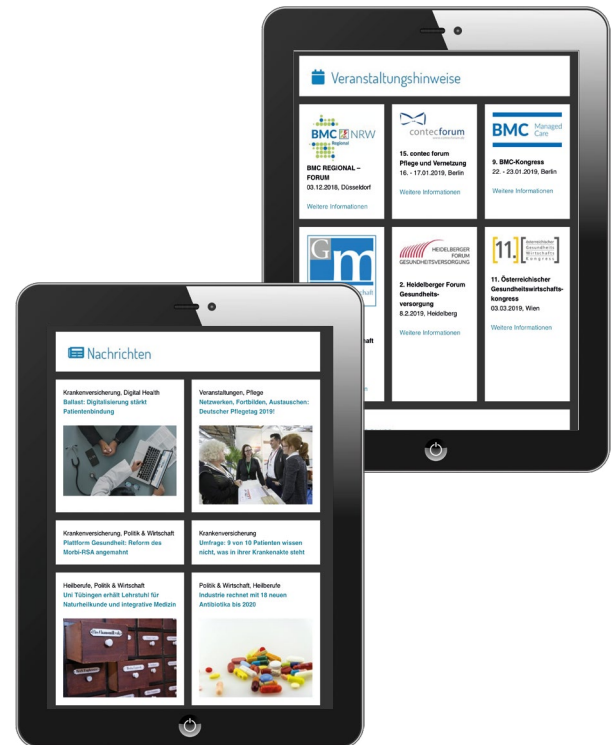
Veranstaltungshinweise

BMC NRW Regional

BMC REGIONAL – FORUM
03.12.2018, Düsseldorf

Weitere Informationen

contecforum

15. contec forum Pflege und Vernetzung
16. - 17.01.2019, Berlin

Weitere Informationen

BMC Managed Care

9. BMC-Kongress
22. - 23.01.2019, Berlin

Weitere Informationen

Gm

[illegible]

HEIDELBERGER FORUM GESUNDHEITSVERSORGUNG

2. Heidelberger Forum Gesundheitsversorgung
8.2.2019, Heidelberg

Weitere Informationen

11. Österreichischer Gesundheitswirtschaftskongress

11. Österreichischer Gesundheitswirtschaftskongress
03.03.2019, Wien

Weitere Informationen

Nachrichten

Krankenversicherung, Digital Health
Ballast: Digitalisierung stärkt Patientenbindung

Veranstaltungen, Pflege
Netzwerken, Fortbilden, Austauschen: Deutscher Pflegetag 2019!

Krankenversicherung, Politik & Wirtschaft
Plattform Gesundheit: Reform des Morbi-RSA angemahnt

Krankenversicherung
Umfrage: 9 von 10 Patienten wissen nicht, was in ihrer Krankenakte steht

Heilberufe, Politik & Wirtschaft
Uni Tübingen erhält Lehrstuhl für Naturheilkunde und integrative Medizin

Politik & Wirtschaft, Heilberufe
Industrie rechnet mit 18 neuen Antibiotika bis 2020